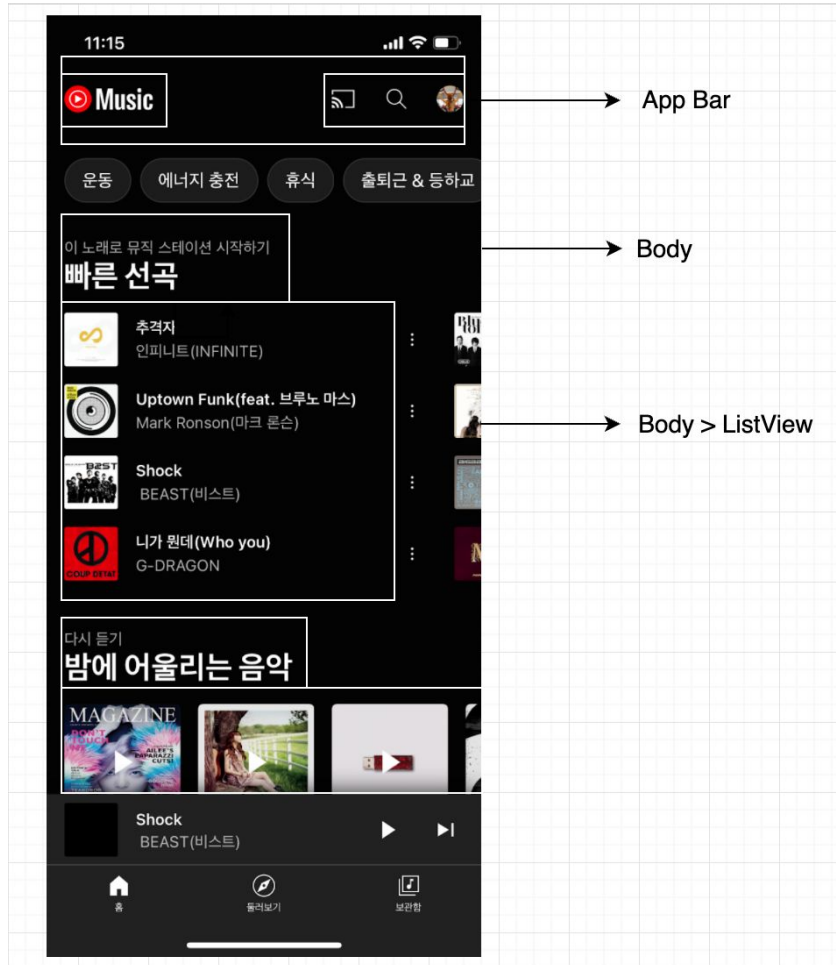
11:15

Music

App Bar

운동
에너지 충전
휴식
출퇴근 & 등하교

이 노래로 뮤직 스테이션 시작하기
빠른 선곡

Body

추격자
인피니트(INFINITE)

Uptown Funk(feat. 브루노 마스)
Mark Ronson(마크 론슨)

Body > ListView

Shock
BEAST(비스트)

니가 뭔데(Who you)
G-DRAGON

다시 듣기
밤에 어울리는 음악

MAGAZINE

Shock
BEAST(비스트)

홈
둘러보기
보관함